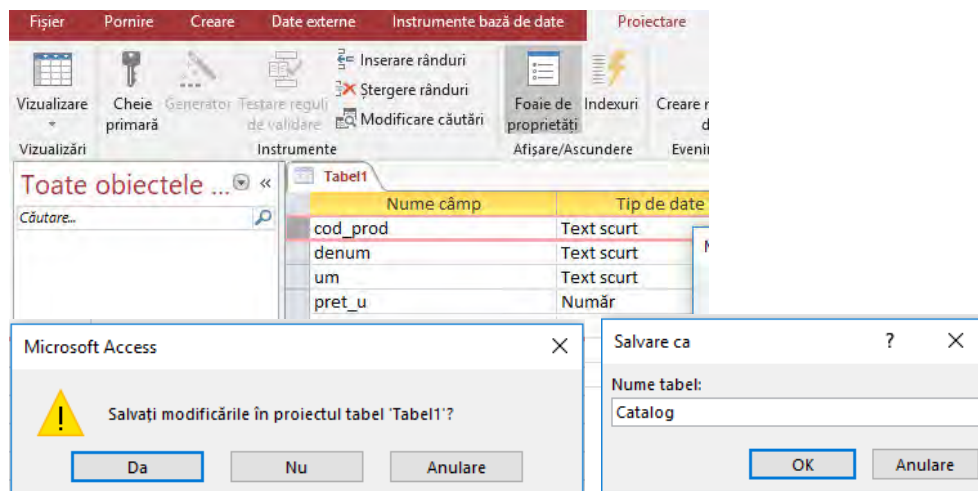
Fișier Pornire Creare Date externe Instrumente bază de date Proiectare

Vizualizare
Vizualizări

Cheie primară Generator Testare reguli de validare
Inserare rânduri
Ștergere rânduri
Modificare căutări
Instrumente

Foaie de proprietăți Indexuri
Afișare/Ascundere

Creare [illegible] d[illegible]
Eveni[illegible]

Toate obiectele ... «
Căutare...

Tabel1

| Nume câmp | Tip de date |
|---|---|
| cod_prod | Text scurt |
| denum | Text scurt |
| um | Text scurt |
| pret_u | Număr |

M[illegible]

Microsoft Access
Salvați modificările în proiectul tabel 'Tabel1'?
Da Nu Anulare

Salvare ca ?
Nume tabel:
Catalog
OK Anulare